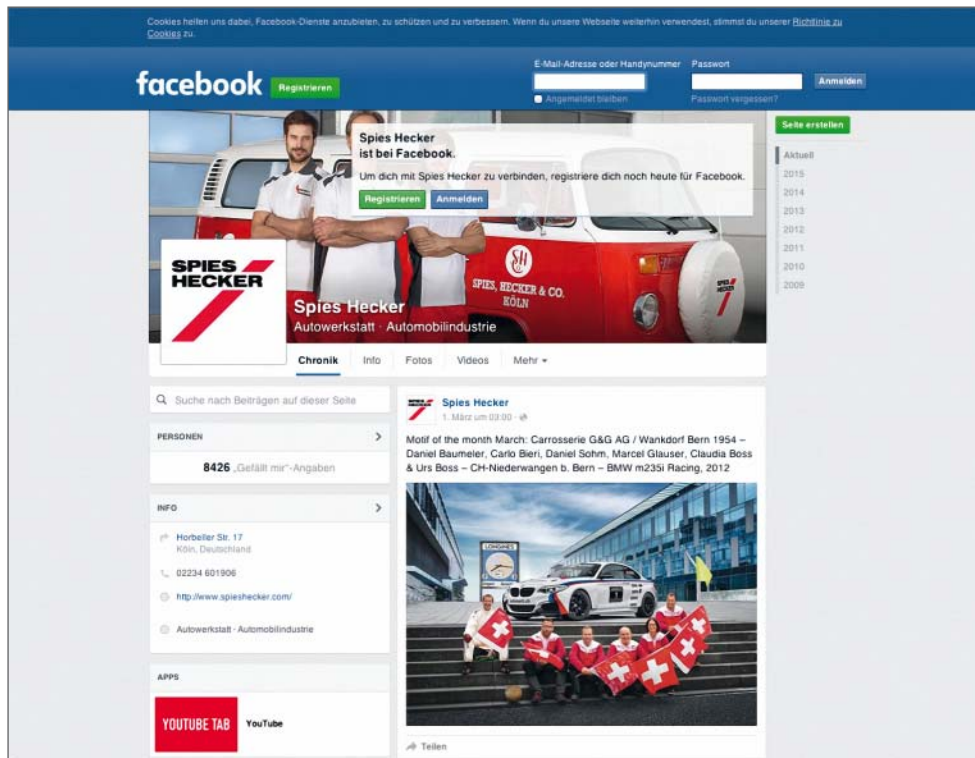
Cookies helfen uns dabei, Facebook-Dienste anzubieten, zu schützen und zu verbessern. Wenn du unsere Webseite weiterhin verwendest, stimmst du unserer Richtlinie zu Cookies zu.

facebook Registrieren

E-Mail-Adresse oder Handynummer Passwort Anmelden

Angemeldet bleiben Passwort vergessen?

Spies Hecker ist bei Facebook.

Um dich mit Spies Hecker zu verbinden, registriere dich noch heute für Facebook.

Registrieren Anmelden

Seite erstellen

Aktuell
2015
2014
2013
2012
2011
2010
2009

SPIES, HECKER & CO. KÖLN

SPIES HECKER

Spies Hecker
Autowerkstatt · Automobilindustrie

Chronik Info Fotos Videos Mehr

Suche nach Beiträgen auf dieser Seite

PERSONEN

8426 „Gefällt mir"-Angaben

INFO

Horbeller Str. 17
Köln, Deutschland

02234 601906

http://www.spieshecker.com/

Autowerkstatt · Automobilindustrie

APPS

YOUTUBE TAB YouTube

Spies Hecker
1. März um 03:00

Motif of the month March: Carrosserie G&G AG / Wankdorf Bern 1954 – Daniel Baumeler, Carlo Bieri, Daniel Sohm, Marcel Glauser, Claudia Boss & Urs Boss – CH-Niederwangen b. Bern – BMW m235i Racing, 2012

LONGINES

Teilen